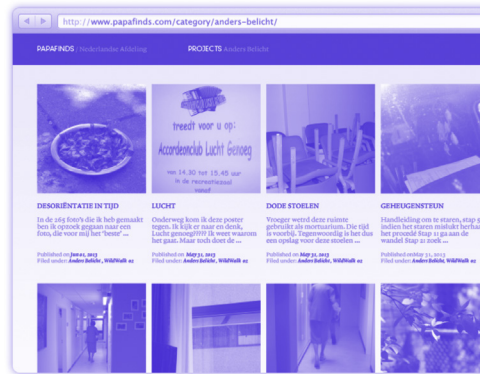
http://www.papafinds.com/category/anders-belicht/

PAPAFINDS Nederlandse Afdeling

PROJECTS Anders Belicht

treedt voor u op:
Accordeonclub Lucht Genoeg
van 14.30 tot 15.45 uur
in de recreatiezaal

DESORIËNTATIE IN TIJD

In de 365 foto's die ik heb gemaakt ben ik opzoek gegaan naar een foto, die voor mij het "beste" ...

Published on June 01, 2013
Filed under: Anders Belicht, WildWalk 01

LUCHT

Onderweg kom ik deze poster tegen. Ik kijk er naar en denk, Lucht genoeg???? Ik weet waarom het gaat. Maar toch doet de ...

Published on May 31, 2013
Filed under: Anders Belicht, WildWalk 02

DODE STOELEN

Vroeger werd deze ruimte gebruikt als mortuarium. Die tijd is voorbij. Tegenwoordig is het dus een opslag voor deze stoelen ...

Published on May 31, 2013
Filed under: Anders Belicht, WildWalk 02

GEHEUGENSTEUN

Handleiding om te staren, stap 9 indien het staren mislukt herhaal het proces Stap 11 ga aan de wandel Stap 21 zoek ...

Published on May 31, 2013
Filed under: Anders Belicht, WildWalk 02